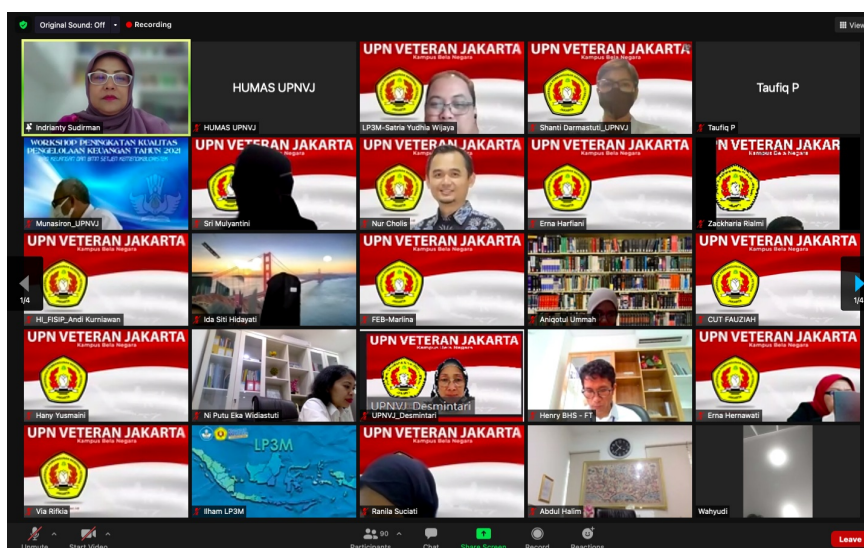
Original Sound: Off Recording View

Indrianty Sudirman

HUMAS UPNVJ
HUMAS UPNVJ

UPN VETERAN JAKARTA
Kampus Bela Negara
LP3M-Satria Yudhia Wijaya

UPN VETERAN JAKARTA
Kampus Bela Negara
Shanti Darmastuti_UPNVJ

Taufiq P
Taufiq P

WORKSHOP PENINGKATAN KUALITAS PENGELOLAAN KEUANGAN TAHUN 2021
Munasiron_UPNVJ

UPN VETERAN JAKARTA
Kampus Bela Negara
Sri Mulyantini

UPN VETERAN JAKARTA
Kampus Bela Negara
Nur Cholis

UPN VETERAN JAKARTA
Kampus Bela Negara
Erna Harfiani

UPN VETERAN JAKARTA
Kampus Bela Negara
Zackharia Rialmi

1/4

UPN VETERAN JAKARTA
Kampus Bela Negara
HI_FISIP_Andi Kurniawan

Ida Siti Hidayati

UPN VETERAN JAKARTA
Kampus Bela Negara
FEB-Marlina

Aniqotul Ummah

UPN VETERAN JAKARTA
Kampus Bela Negara
CUT FAUZIAH

1/4

UPN VETERAN JAKARTA
Kampus Bela Negara
Hany Yusmaini

Ni Putu Eka Widiastuti

UPN VETERAN JAKARTA
Kampus Bela Negara
UPNVJ_Desmintari
UPNVJ_Desmintari

Henry BHS - FT

UPN VETERAN JAKARTA
Kampus Bela Negara
Erna Hernawati

UPN VETERAN JAKARTA
Kampus Bela Negara
Via Rifkia

LP3M
Ilham LP3M

UPN VETERAN JAKARTA
Kampus Bela Negara
Ranila Suciati

Abdul Halim

Wahyudi

Unmute Start Video Participants 90 Chat Share Screen Record Reactions Leave